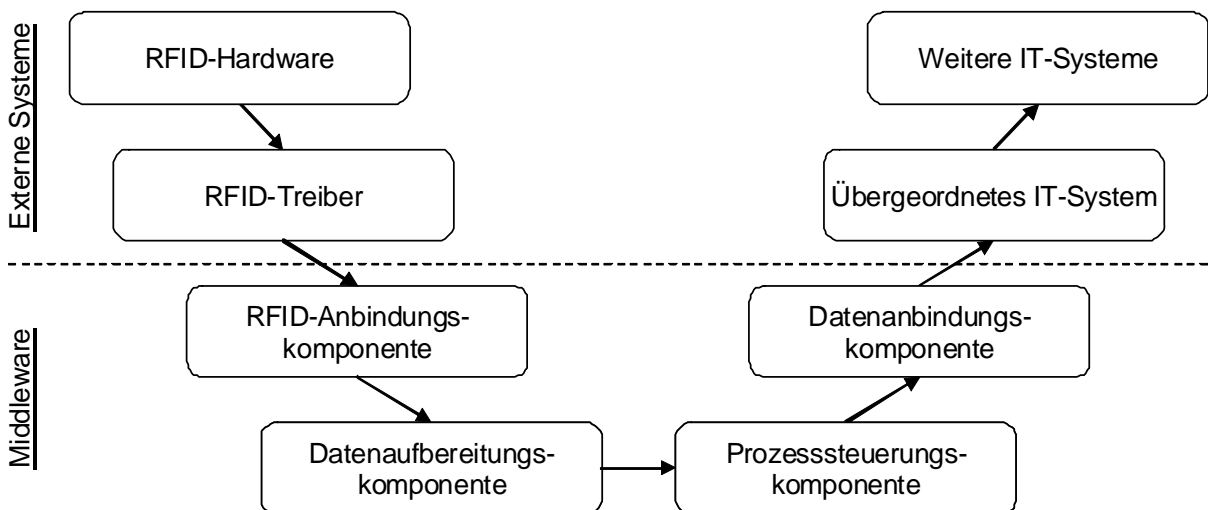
Externe Systeme

RFID-Hardware

RFID-Treiber

Weitere IT-Systeme

Übergeordnetes IT-System

Middleware

RFID-Anbindungskomponente

Datenaufbereitungskomponente

Prozesssteuerungskomponente

Datenanbindungskomponente